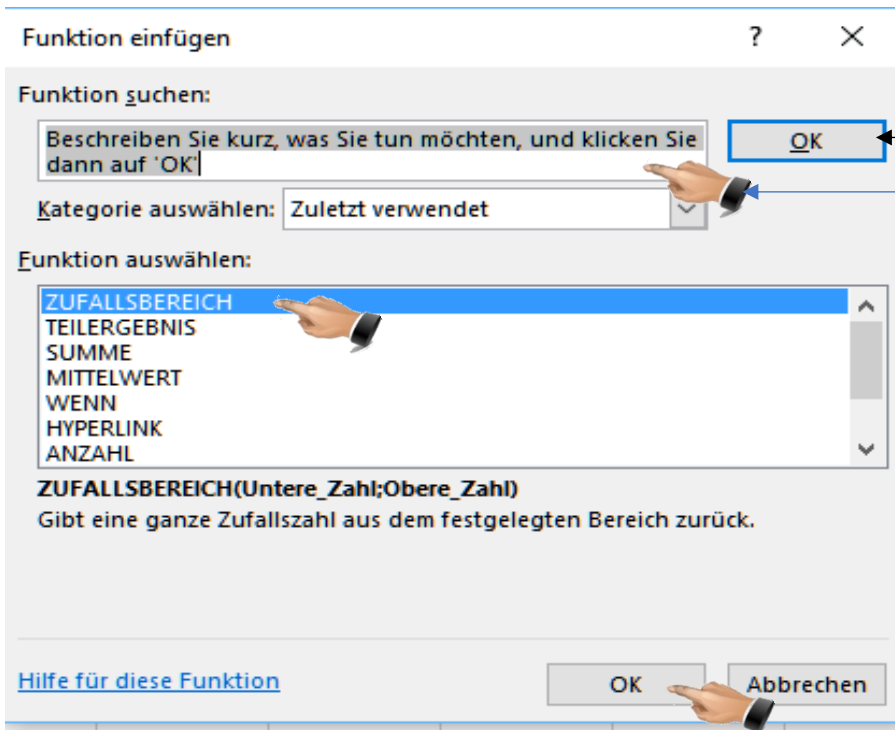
Funktion einfügen

?

Funktion suchen:

Beschreiben Sie kurz, was Sie tun möchten, und klicken Sie dann auf 'OK'

OK

Kategorie auswählen: Zuletzt verwendet

Funktion auswählen:

ZUFALLSBEREICH
TEILERGEBNIS
SUMME
MITTELWERT
WENN
HYPERLINK
ANZAHL

ZUFALLSBEREICH(Untere_Zahl;Obere_Zahl)
Gibt eine ganze Zufallszahl aus dem festgelegten Bereich zurück.

Hilfe für diese Funktion

OK

Abbrechen